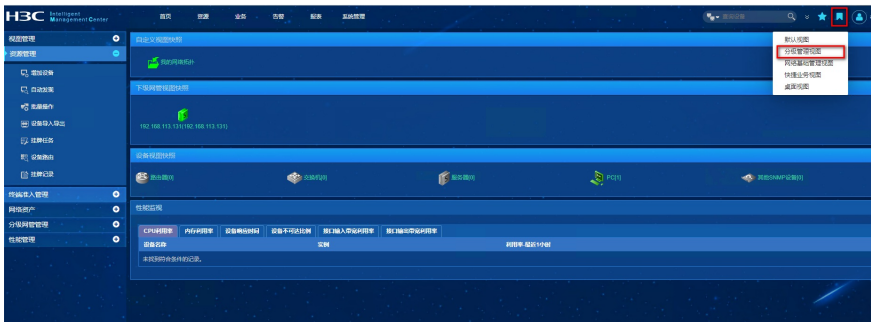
H3C Intelligent Management Center

首页 资源 业务 告警 报表 系统管理

搜索设备

视图管理
资源管理
增加设备
自动发现
批量操作
设备导入导出
注册任务
设备路由
注册记录
终端准入管理
网络资产
分级网管管理
性能管理

自定义视图快照
我的网络拓扑

下级网管视图快照
192.168.113.131(192.168.113.131)

设备视图快照
路由器(0)
交换机(0)
服务器(0)
PC(1)
其他SNMP设备(0)

性能监视

| CPU利用率 | 内存利用率 | 设备响应时间 | 设备不可达比例 | 接口输入带宽利用率 | 接口输出带宽利用率 |
|---|---|---|---|---|---|

| 设备名称 | 实例 | 利用率-最近1小时 |
|---|---|---|
| 未找到符合条件的记录。 | | |

默认视图
分级管理视图
网络基础管理视图
快捷业务视图
桌面视图